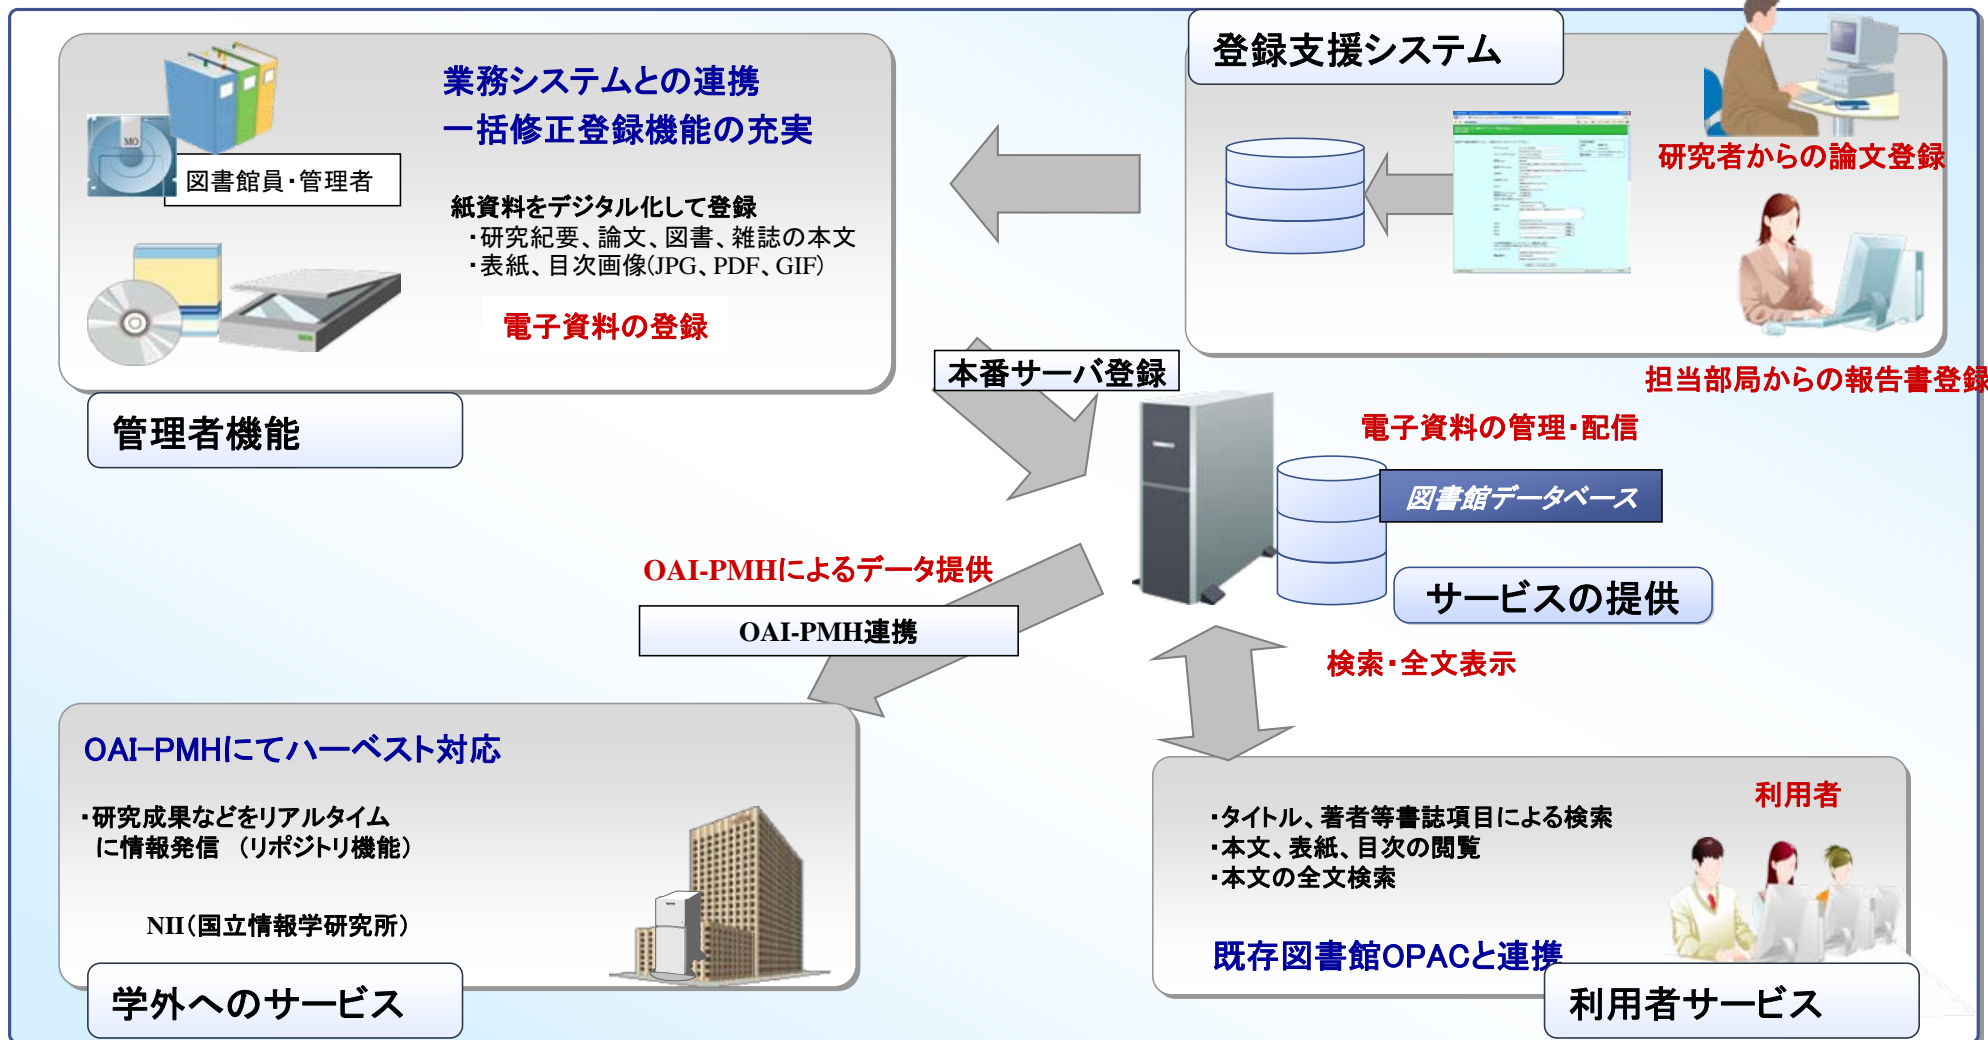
業務システムとの連携
一括修正登録機能の充実

MO

図書館員・管理者

紙資料をデジタル化して登録
・研究紀要、論文、図書、雑誌の本文
・表紙、目次画像(JPG、PDF、GIF)

電子資料の登録

管理者機能

登録支援システム

研究者からの論文登録

担当部局からの報告書登録

本番サーバ登録

電子資料の管理・配信

図書館データベース

サービスの提供

OAI-PMHによるデータ提供

OAI-PMH連携

検索・全文表示

OAI-PMHにてハーベスト対応

・研究成果などをリアルタイムに情報発信 （リポジトリ機能）

NII（国立情報学研究所）

学外へのサービス

利用者

・タイトル、著者等書誌項目による検索
・本文、表紙、目次の閲覧
・本文の全文検索

既存図書館OPACと連携

利用者サービス